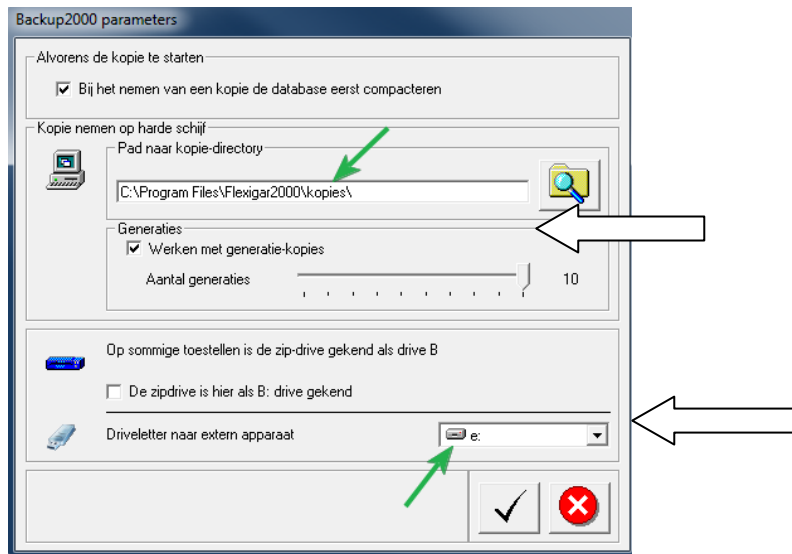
Backup2000 parameters

Alvorens de kopie te starten

Bij het nemen van een kopie de database eerst compacteren

Kopie nemen op harde schijf

Pad naar kopie-directory

C:\Program Files\Flexigar2000\kopies\

Generaties

Werken met generatie-kopies

Aantal generaties

10

Op sommige toestellen is de zip-drive gekend als drive B

De zipdrive is hier als B: drive gekend

Driveletter naar extern apparaat

e: